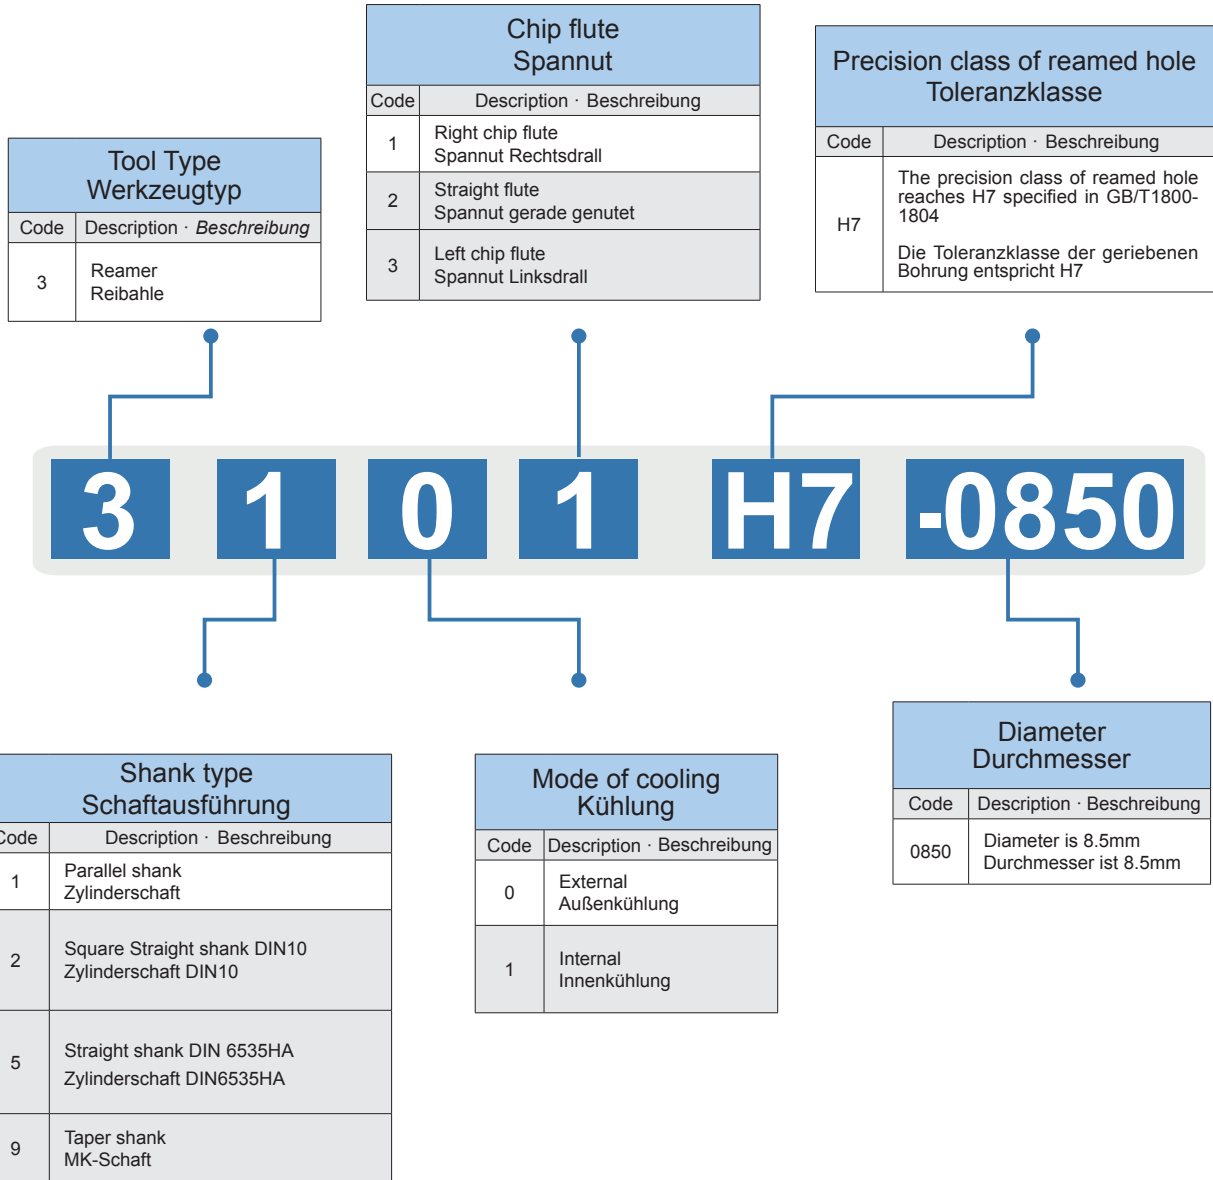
Chip flute
Spannut

| Code | Description · Beschreibung |
|---|---|
| 1 | Right chip flute<br>Spannut Rechtsdrall |
| 2 | Straight flute<br>Spannut gerade genutet |
| 3 | Left chip flute<br>Spannut Linksdrall |

Precision class of reamed hole
Toleranzklasse

| Code | Description · Beschreibung |
|---|---|
| H7 | The precision class of reamed hole reaches H7 specified in GB/T1800-1804<br><br>Die Toleranzklasse der geriebenen Bohrung entspricht H7 |

Tool Type
Werkzeugtyp

| Code | Description · Beschreibung |
|---|---|
| 3 | Reamer<br>Reibahle |

3 1 0 1 H7 -0850

Shank type
Schaftausführung

| Code | Description · Beschreibung |
|---|---|
| 1 | Parallel shank<br>Zylinderschaft |
| 2 | Square Straight shank DIN10<br>Zylinderschaft DIN10 |
| 5 | Straight shank DIN 6535HA<br>Zylinderschaft DIN6535HA |
| 9 | Taper shank<br>MK-Schaft |

Mode of cooling
Kühlung

| Code | Description · Beschreibung |
|---|---|
| 0 | External<br>Außenkühlung |
| 1 | Internal<br>Innenkühlung |

Diameter
Durchmesser

| Code | Description · Beschreibung |
|---|---|
| 0850 | Diameter is 8.5mm<br>Durchmesser ist 8.5mm |